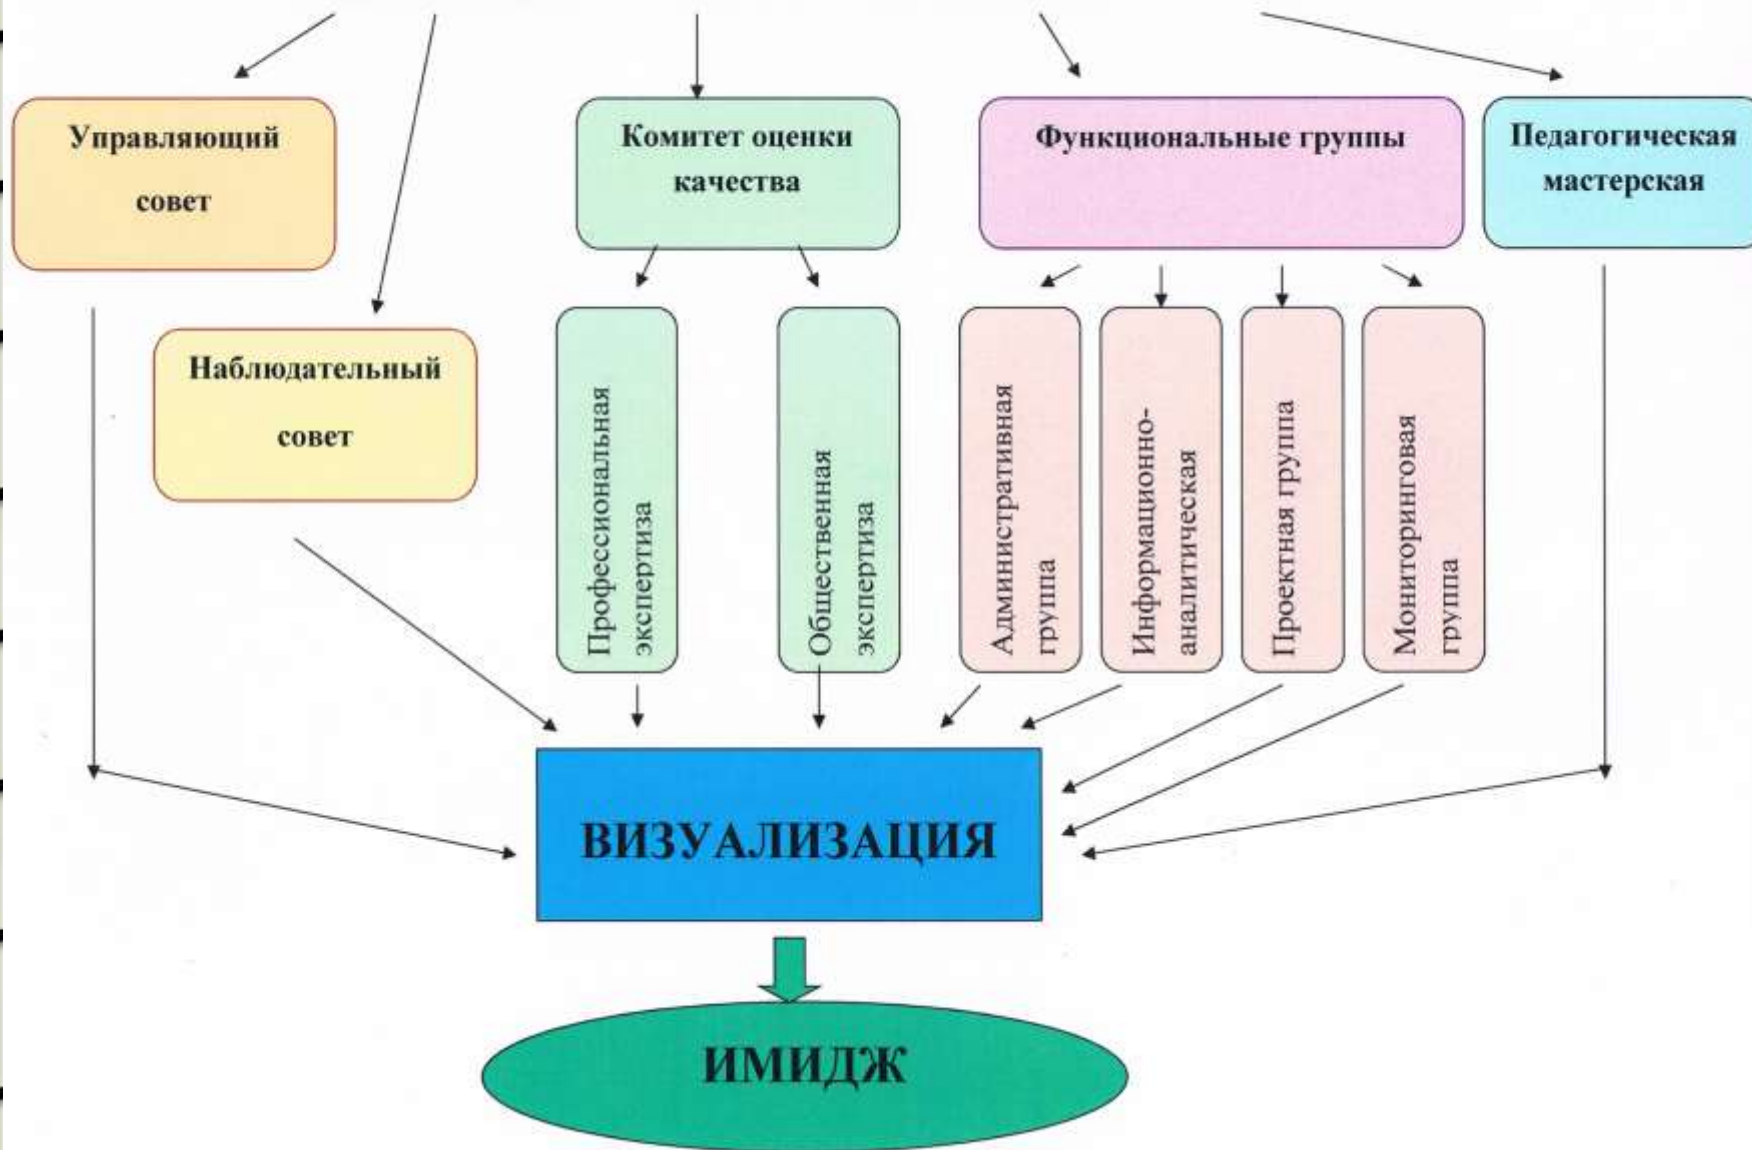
Управляющий совет

Комитет оценки качества

Функциональные группы

Педагогическая мастерская

Наблюдательный совет

Профессиональная экспертиза

Общественная экспертиза

Административная группа

Информационно-аналитическая

Проектная группа

Мониторинговая группа

ВИЗУАЛИЗАЦИЯ

ИМИДЖ